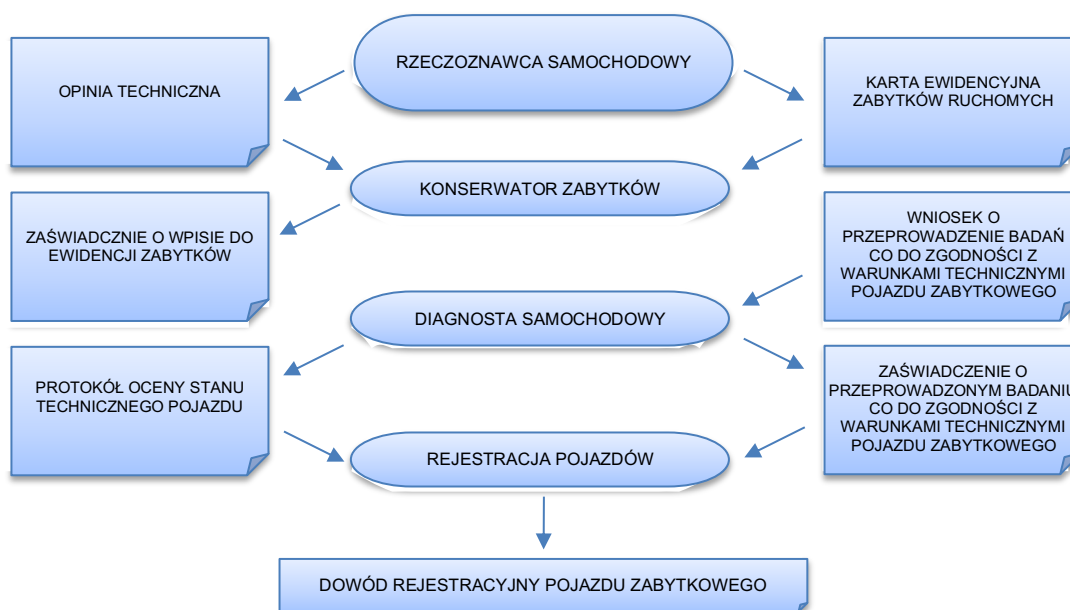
RZECZOZNAWCA SAMOCHODOWY

OPINIA TECHNICZNA

KARTA EWIDENCYJNA ZABYTKÓW RUCHOMYCH

KONSERWATOR ZABYTKÓW

ZAŚWIADCZNIE O WPISIE DO EWIDENCJI ZABYTKÓW

WNIOSEK O PRZEPROWADZENIE BADAŃ CO DO ZGODNOŚCI Z WARUNKAMI TECHNICZNYMI POJAZDU ZABYTKOWEGO

DIAGNOSTA SAMOCHODOWY

PROTOKÓŁ OCENY STANU TECHNICZNEGO POJAZDU

ZAŚWIADCZENIE O PRZEPROWADZONYM BADANIU CO DO ZGODNOŚCI Z WARUNKAMI TECHNICZNYMI POJAZDU ZABYTKOWEGO

REJESTRACJA POJAZDÓW

DOWÓD REJESTRACYJNY POJAZDU ZABYTKOWEGO